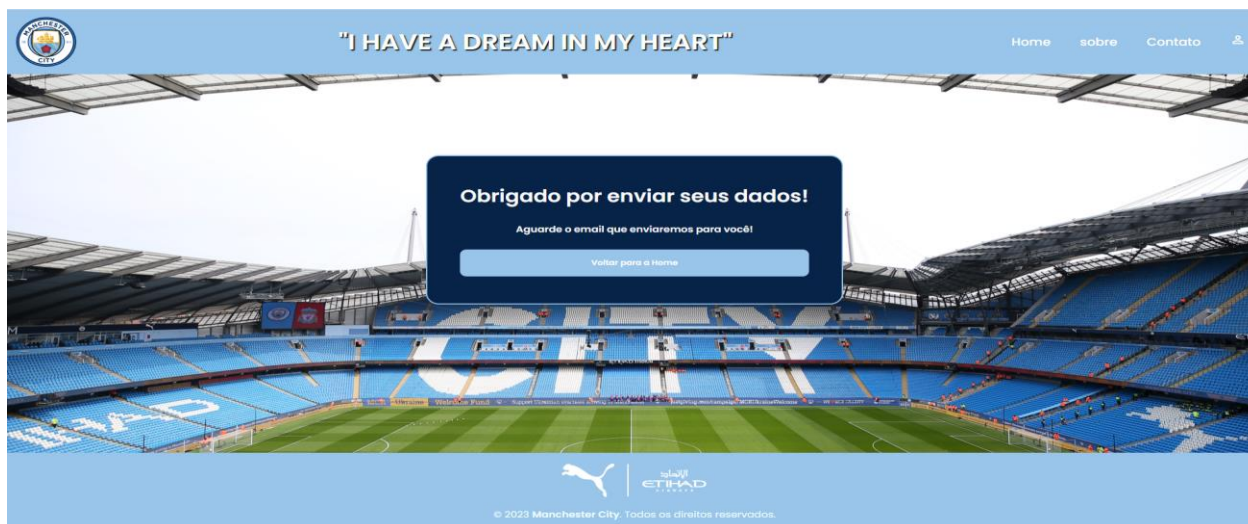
MANCHESTER CITY

"I HAVE A DREAM IN MY HEART"

Home sobre Contato

Obrigado por enviar seus dados!

Aguarde o email que enviaremos para você!

Voltar para a Home

الاتحاد ETIHAD AIRWAYS

© 2023 Manchester City. Todos os direitos reservados.